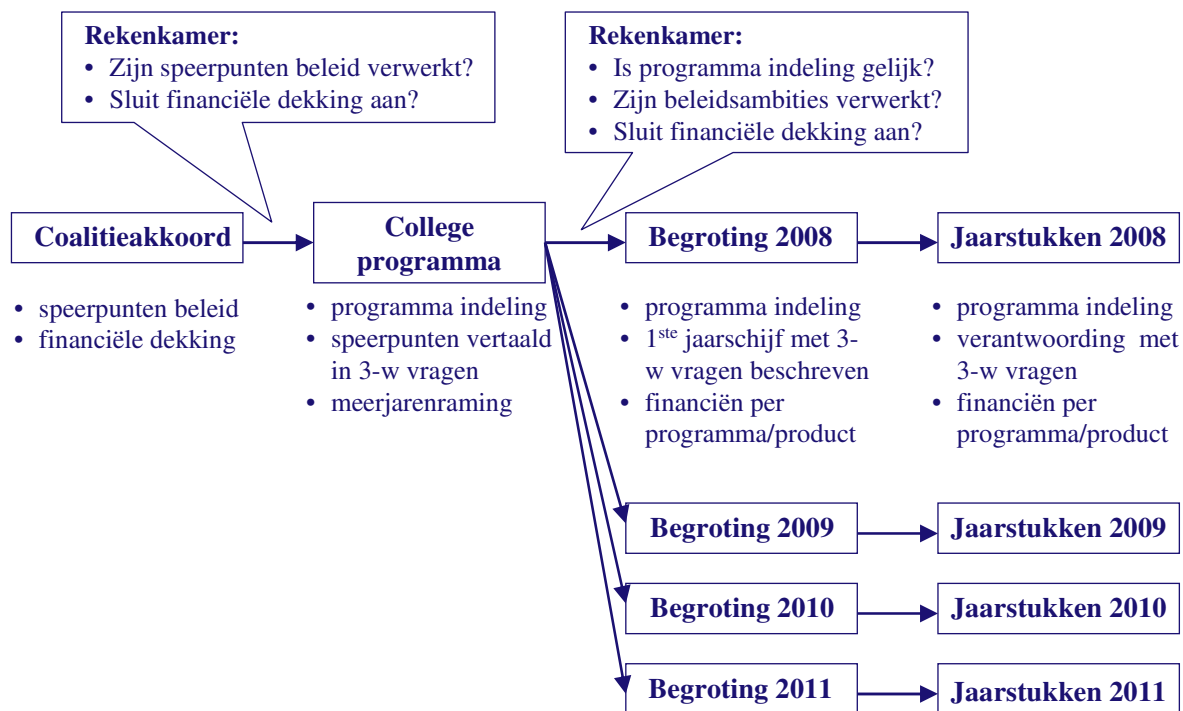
Rekenkamer:
• Zijn speerpunten beleid verwerkt?
• Sluit financiële dekking aan?

Rekenkamer:
• Is programma indeling gelijk?
• Zijn beleidsambities verwerkt?
• Sluit financiële dekking aan?

Coalitieakkoord

• speerpunten beleid
• financiële dekking

College programma

• programma indeling
• speerpunten vertaald in 3-w vragen
• meerjarenraming

Begroting 2008

• programma indeling
• 1$^{ste}$ jaarschijf met 3-w vragen beschreven
• financiën per programma/product

Jaarstukken 2008

• programma indeling
• verantwoording met 3-w vragen
• financiën per programma/product

Begroting 2009

Jaarstukken 2009

Begroting 2010

Jaarstukken 2010

Begroting 2011

Jaarstukken 2011